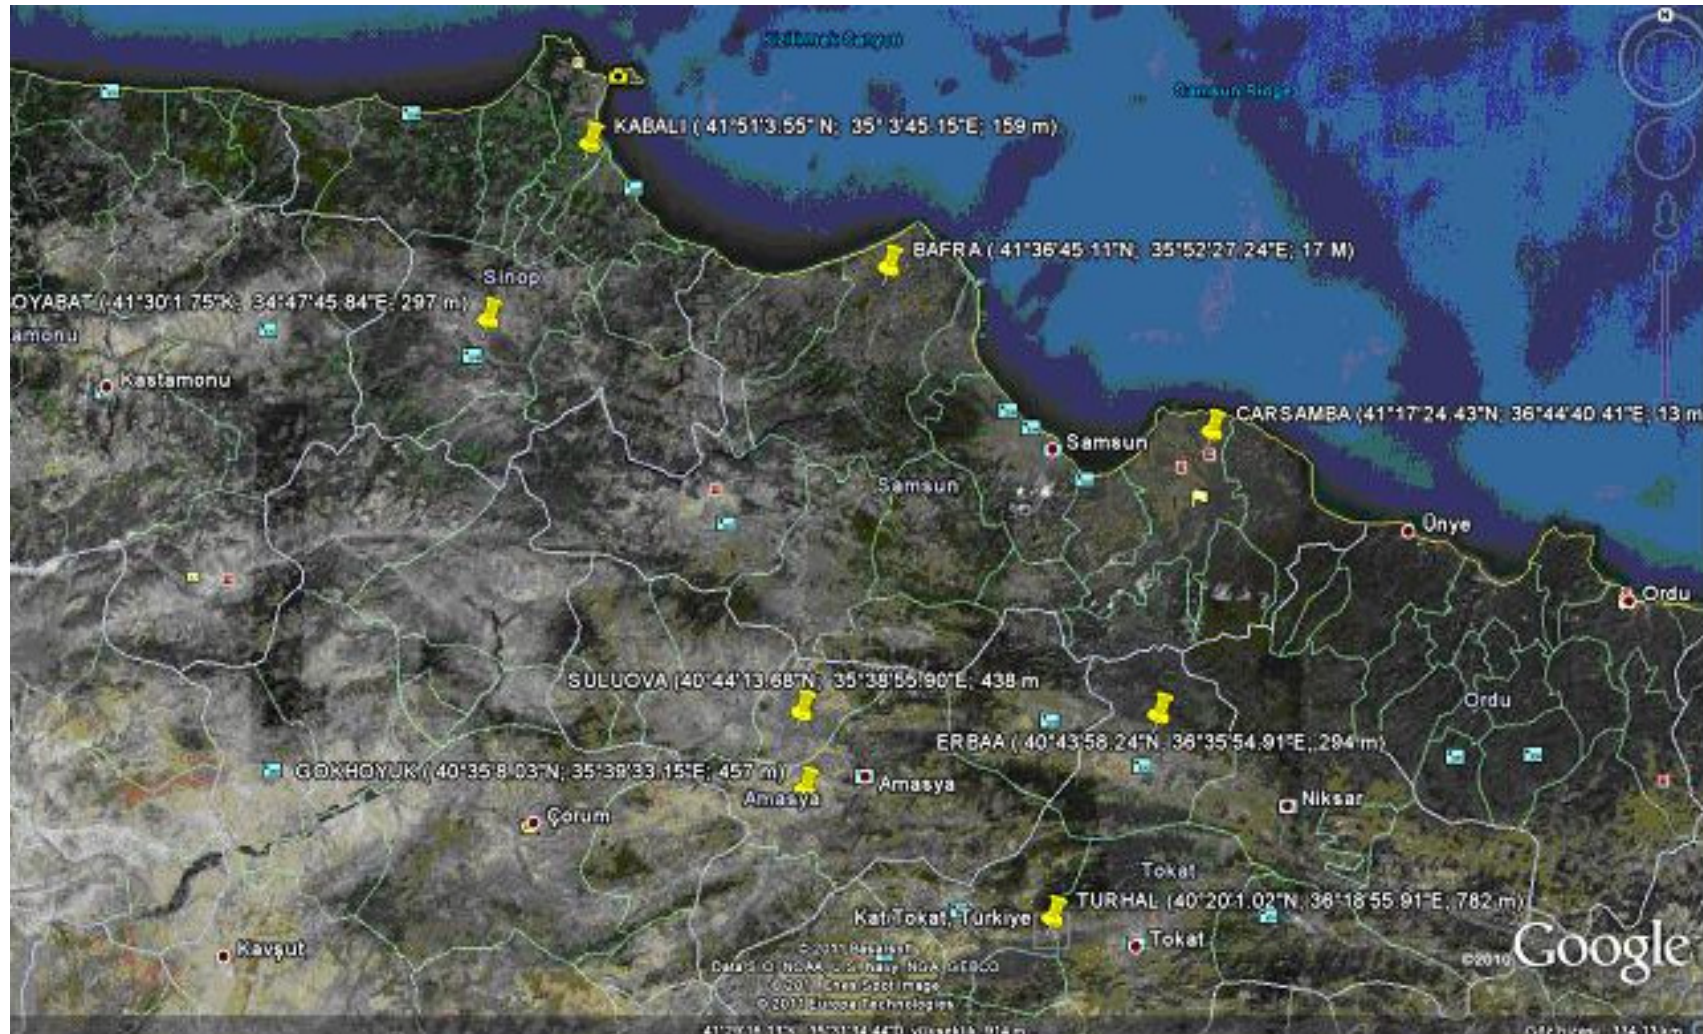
Kızılırmak Canyon
Samsun Ridge
KABALI ( 41°51'3.55" N; 35° 3'45.15"E; 159 m)
BAFRA ( 41°36'45.11"N; 35°52'27.24"E; 17 M)
Sinop
OYABAT ( 41°30'1.75"K; 34°47'45.84"E; 297 m)
amonu
Kastamonu
CARSAMBA (41°17'24.43"N; 36°44'40.41"E; 13 m
Samsun
Samsun
Ünye
Ordu
Ordu
SULUOVA (40°44'13.68"N; 35°38'55.90"E; 438 m
ERBAA ( 40°43'58.24"N; 36°35'54.91"E; 294 m)
GOKHOYUK (40°35'8.03"N; 35°38'33.15"E; 457 m)
Amasya
Amasya
Çorum
Niksar
Tokat
TURHAL (40°20'1.02"N; 36°18'55.91"E; 782 m)
Kat Tokat, Türkiye
Tokat
Kavşut
©2011 Basarsoft
Data SIO, NOAA, U.S. Navy, NGA, GEBCO
©2011 Cnes/Spot Image
©2011 Europa Technologies
©2010
Google
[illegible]